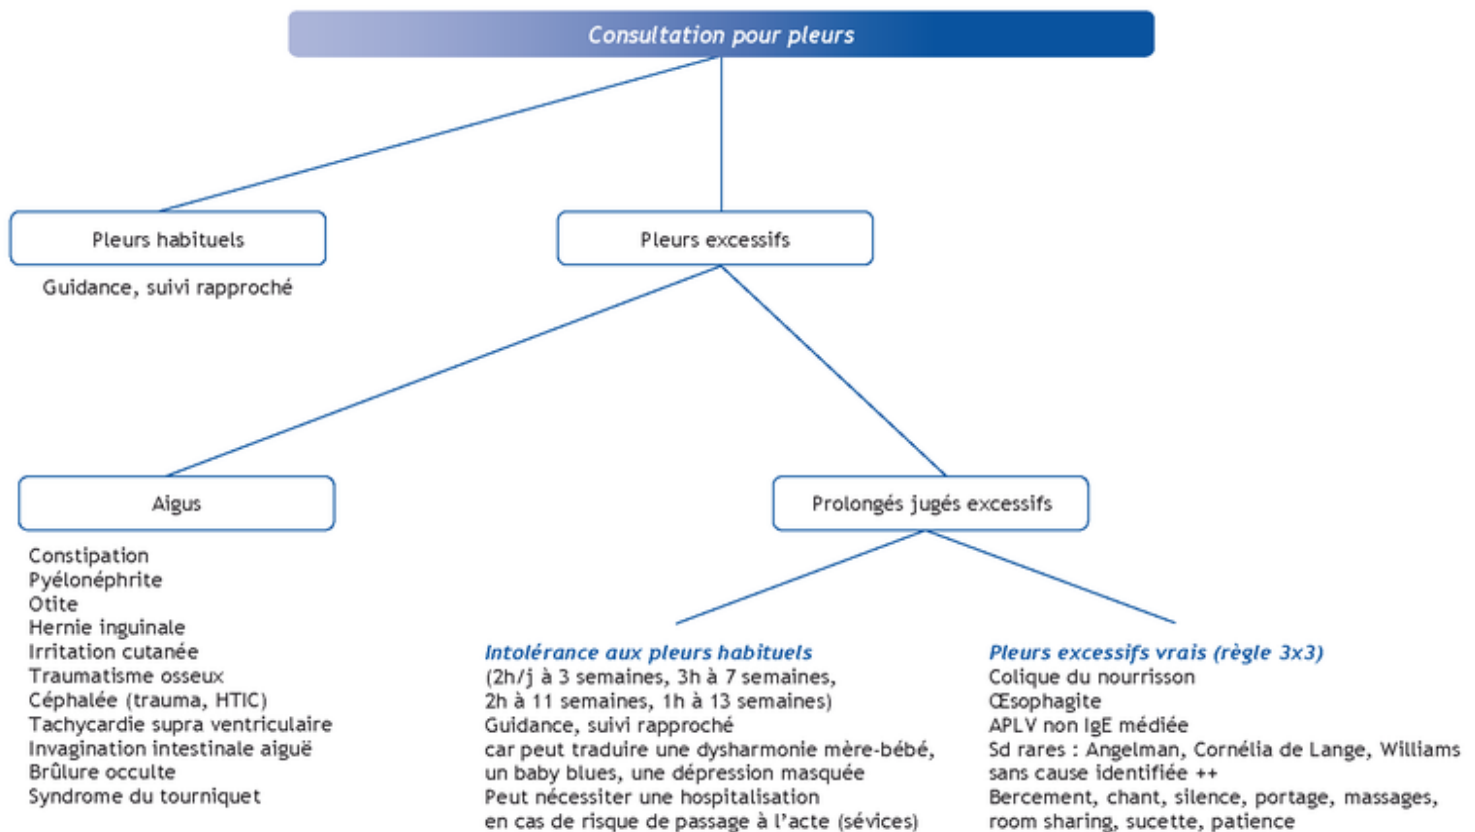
Consultation pour pleurs

Pleurs habituels

Guidance, suivi rapproché

Pleurs excessifs

Aigus

Constipation
Pyélonéphrite
Otite
Hernie inguinale
Irritation cutanée
Traumatisme osseux
Céphalée (trauma, HTIC)
Tachycardie supra ventriculaire
Invagination intestinale aiguë
Brûlure occulte
Syndrome du tourniquet

Prolongés jugés excessifs

Intolérance aux pleurs habituels
(2h/j à 3 semaines, 3h à 7 semaines, 2h à 11 semaines, 1h à 13 semaines)
Guidance, suivi rapproché
car peut traduire une dysharmonie mère-bébé, un baby blues, une dépression masquée
Peut nécessiter une hospitalisation en cas de risque de passage à l'acte (sévices)

Pleurs excessifs vrais (règle 3x3)
Colique du nourrisson
Œsophagite
APLV non IgE médiée
Sd rares : Angelman, Cornélia de Lange, Williams
sans cause identifiée ++
Bercement, chant, silence, portage, massages, room sharing, sucette, patience